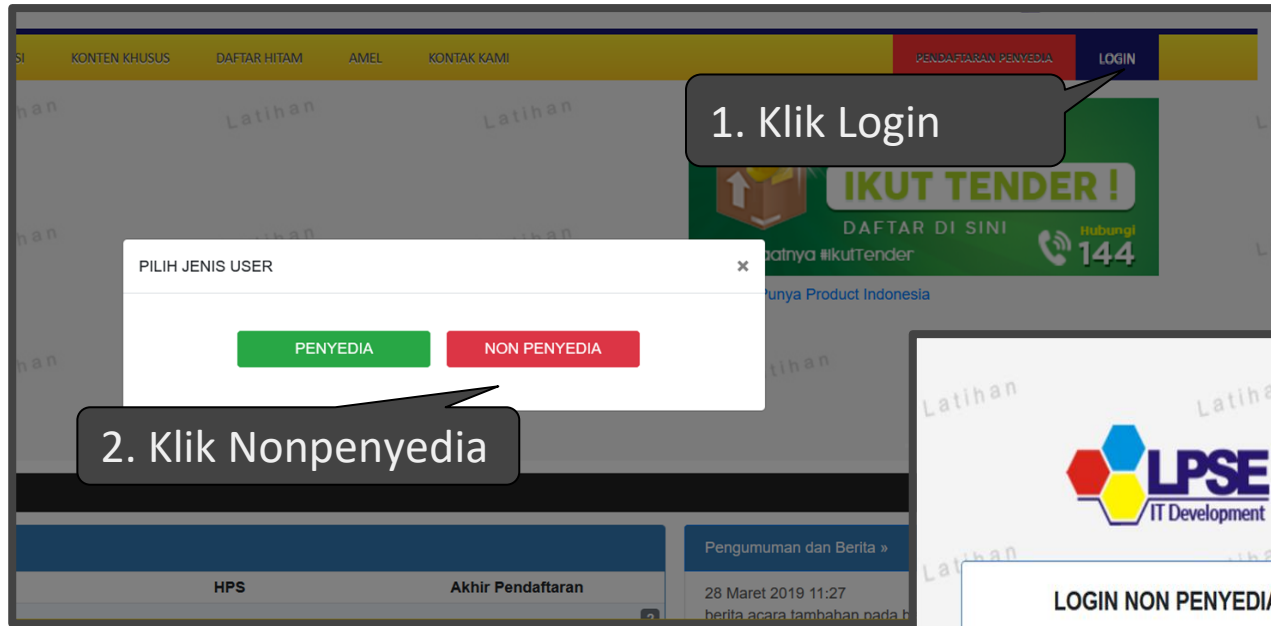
SI KONTEN KHUSUS DAFTAR HITAM AMEL KONTAK KAMI PENDAFTARAN PENYEDIA LOGIN

1. Klik Login

IKUT TENDER !

DAFTAR DI SINI

Hubungi 144

aatnya #ikutTender

Punya Product Indonesia

PILIH JENIS USER ×

PENYEDIA NON PENYEDIA

2. Klik Nonpenyedia

HPS Akhir Pendaftaran

Pengumuman dan Berita »

28 Maret 2019 11:27

berita acara tambahan pada b

LPSE

IT Development

LOGIN NON PENYEDIA

Latihan